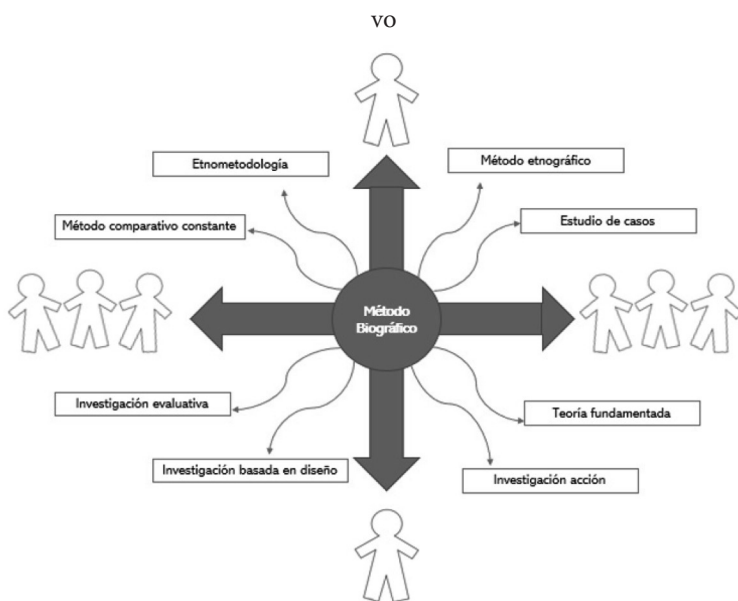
VO

Etnometodología

Método etnográfico

Método comparativo constante

Estudio de casos

Método Biográfico

Investigación evaluativa

Teoría fundamentada

Investigación basada en diseño

Investigación acción